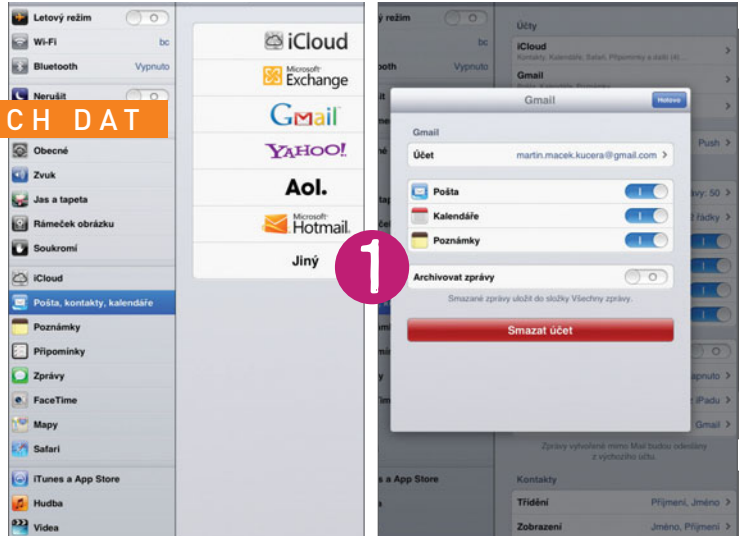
Letový režim
Wi-Fi
bc
Bluetooth
Vypnuto
Nerušit
CH DAT
Obecné
Zvuk
Jas a tapeta
Rámeček obrázku
Soukromí
iCloud
Pošta, kontakty, kalendáře
Poznámky
Připomínky
Zprávy
FaceTime
Mapy
Safari
iTunes a App Store
Hudba
Videa

iCloud
Microsoft Exchange
Gmail
YAHOO!
Aol.
Microsoft Hotmail
Jiný

1

režim
bc
Vypnuto
Účty
iCloud
Kontakty, Kalendáře, Safari, Připomenky a další (4)
Gmail
Gmail
Hotovo
Gmail
Účet
martin.macek.kucera@gmail.com
Pošta
Kalendáře
Poznámky
Archivovat zprávy
Smazané zprávy uložit do složky Všechny zprávy.
Smazat účet
Push
50
2 řádky
pnuto
iPadu
Gmail
Zprávy vytvořené mimo Mail budou odeslány z výchozího účtu.
a App Store
Kontakty
Třídění
Příjmení, Jméno
Zobrazení
Jméno, Příjmení